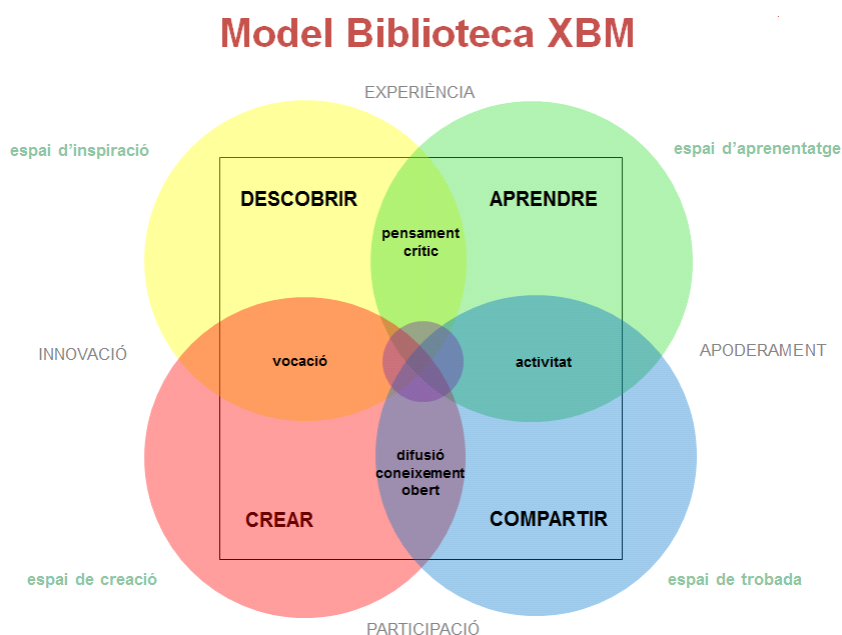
Model Biblioteca XBM

EXPERIÈNCIA

espai d'inspiració

espai d'aprenentatge

DESCOBRIR

APRENDRE

pensament crític

INNOVACIÓ

vocació

activitat

APODERAMENT

difusió coneixement obert

CREAR

COMPARTIR

espai de creació

espai de trobada

PARTICIPACIÓ